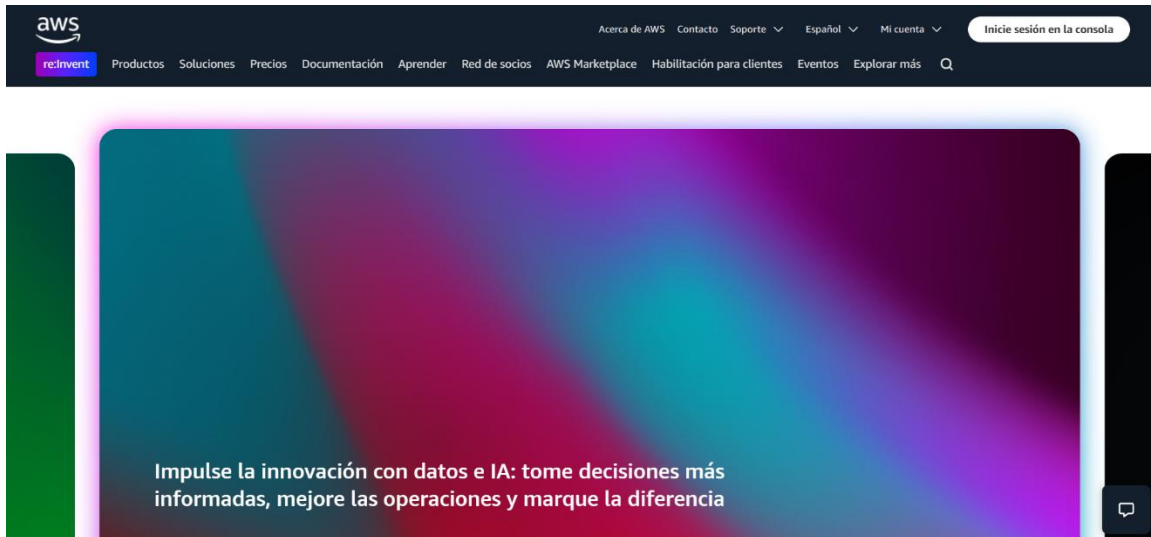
aws

Acerca de AWS Contacto Soporte Español Mi cuenta Inicie sesión en la consola

re:Invent Productos Soluciones Precios Documentación Aprender Red de socios AWS Marketplace Habilitación para clientes Eventos Explorar más

Impulse la innovación con datos e IA: tome decisiones más informadas, mejore las operaciones y marque la diferencia